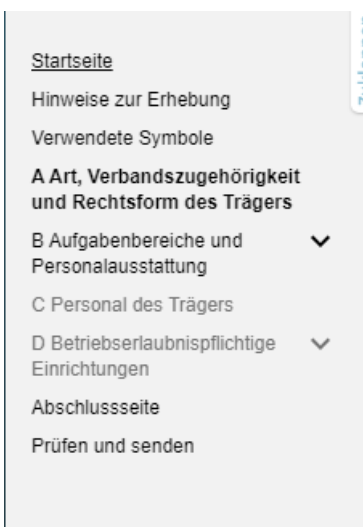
Startseite

Hinweise zur Erhebung

Verwendete Symbole

A Art, Verbandszugehörigkeit und Rechtsform des Trägers

B Aufgabenbereiche und Personalausstattung

C Personal des Trägers

D Betriebserlaubnispflichtige Einrichtungen

Abschlussseite

Prüfen und senden